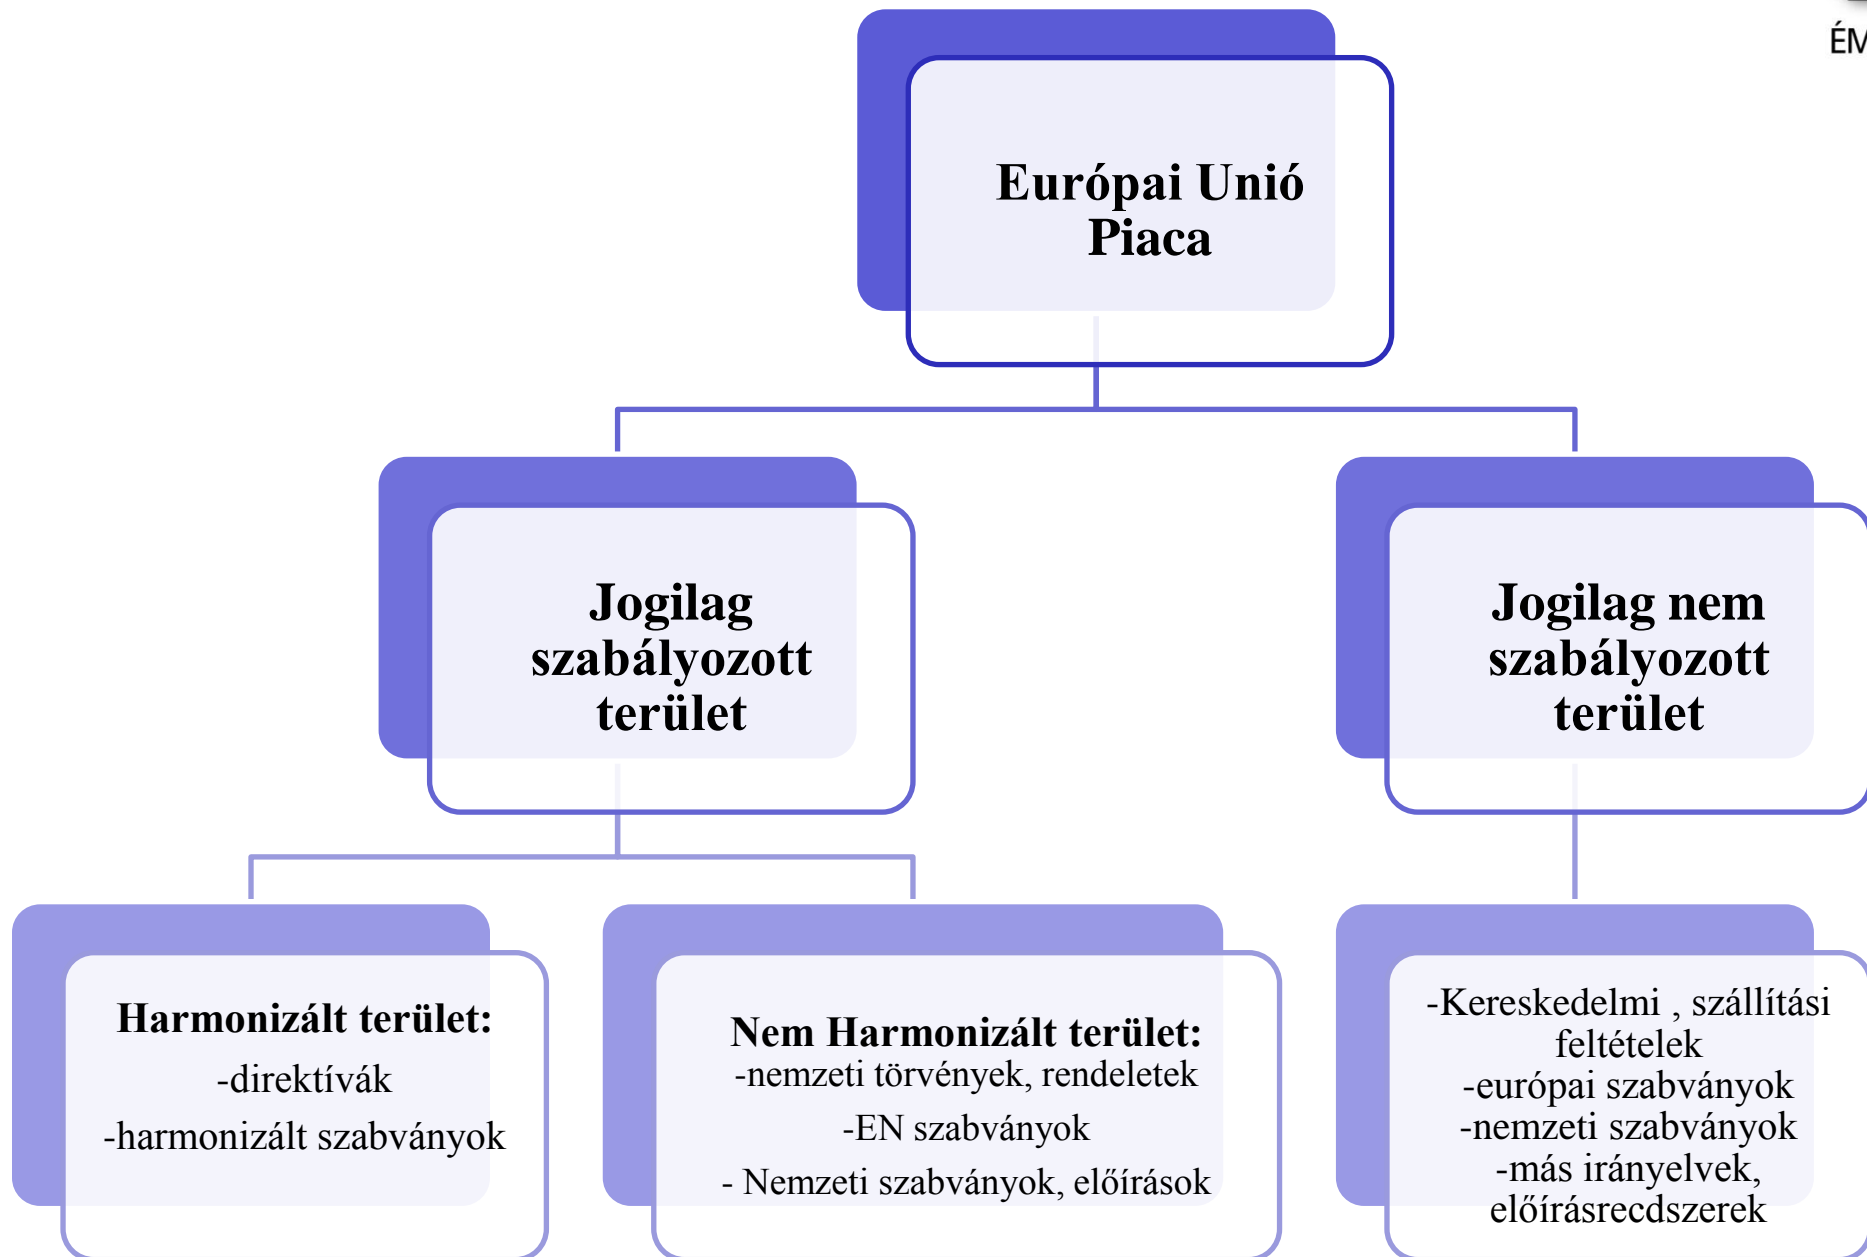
ÉM

Európai Unió Piaca

Jogilag szabályozott terület

Jogilag nem szabályozott terület

Harmonizált terület:
-direktívák
-harmonizált szabványok

Nem Harmonizált terület:
-nemzeti törvények, rendeletek
-EN szabványok
- Nemzeti szabványok, előírások

-Kereskedelmi , szállítási feltételek
-európai szabványok
-nemzeti szabványok
-más irányelvek, előírásrecdszerek